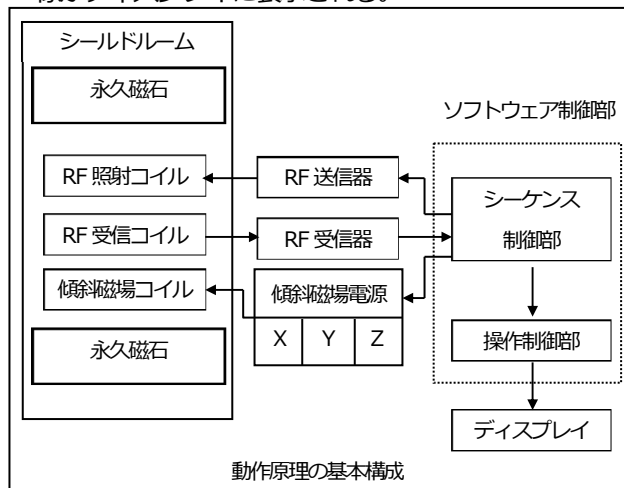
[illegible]

シールドルーム

永久磁石

ソフトウェア制御部

RF 照射コイル

RF 送信器

シーケンス

制御部

RF 受信コイル

RF 受信器

傾斜磁場コイル

傾斜磁場電源

X Y Z

永久磁石

操作制御部

ディスプレイ

動作原理の基本構成